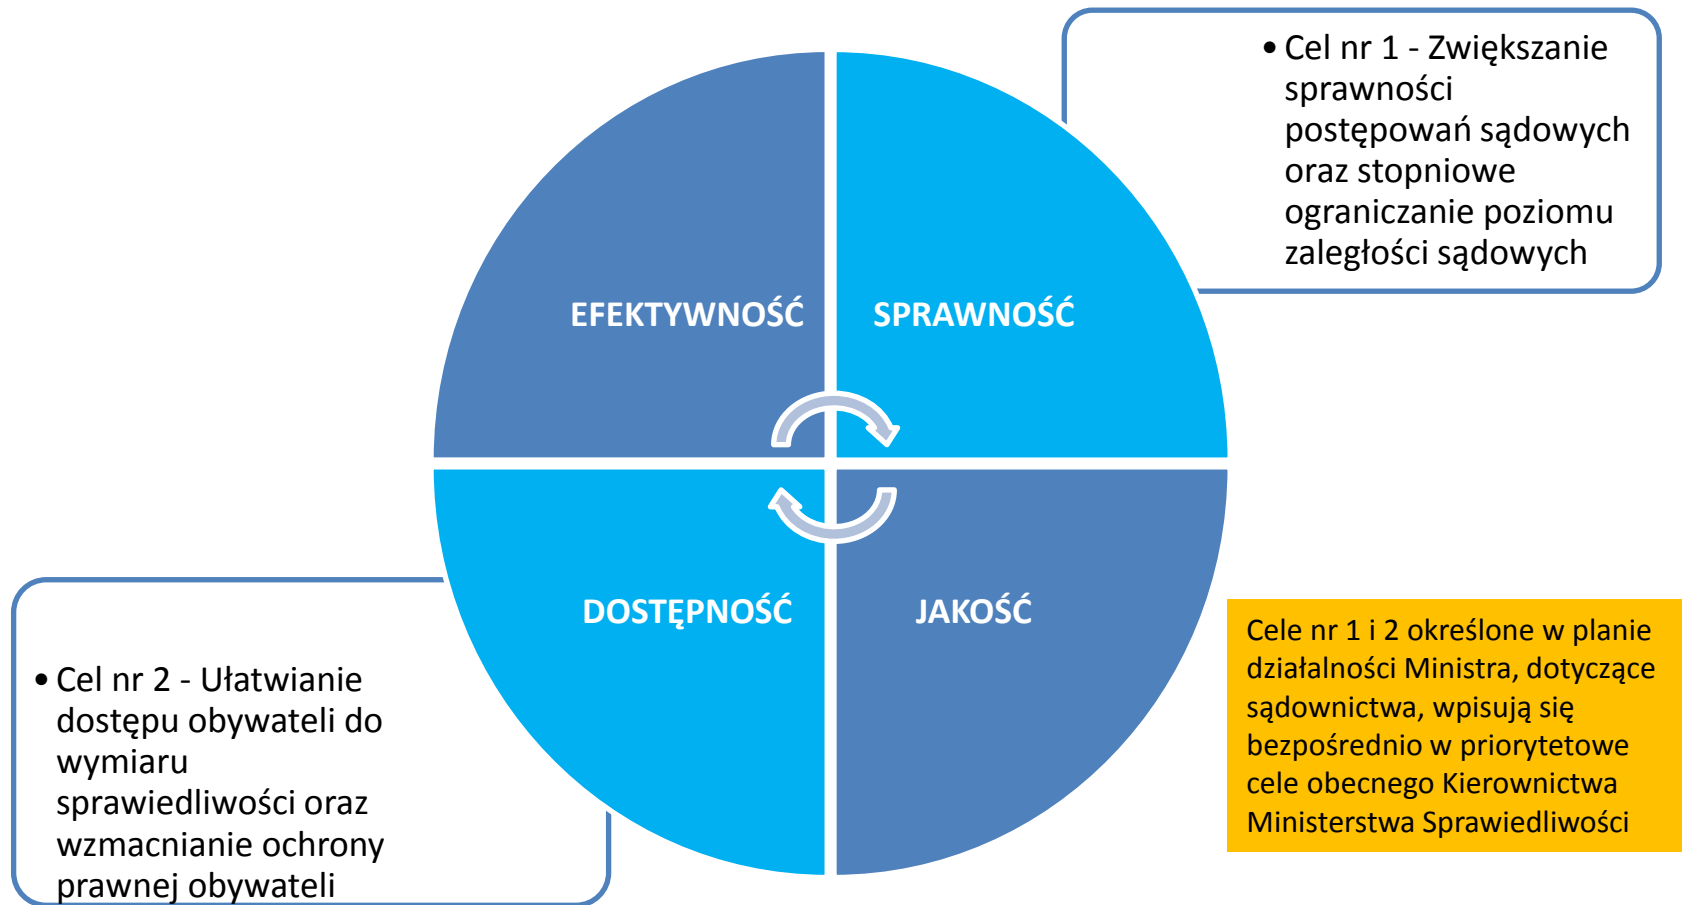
• Cel nr 1 - Zwiększanie sprawności postępowań sądowych oraz stopniowe ograniczanie poziomu zaległości sądowych

EFEKTYWNOŚĆ

SPRAWNOŚĆ

DOSTĘPNOŚĆ

JAKOŚĆ

• Cel nr 2 - Ułatwianie dostępu obywateli do wymiaru sprawiedliwości oraz wzmacnianie ochrony prawnej obywateli

Cele nr 1 i 2 określone w planie działalności Ministra, dotyczące sądownictwa, wpisują się bezpośrednio w priorytetowe cele obecnego Kierownictwa Ministerstwa Sprawiedliwości